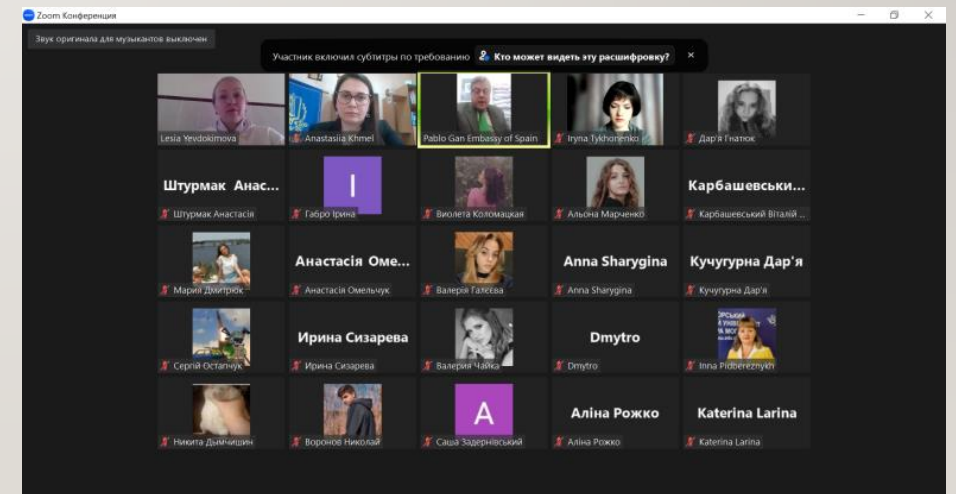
Zoom Конференция

Звук оригинала для музыкантов выключен

Участник включил субтитры по требованию Кто может видеть эту расшифровку? ×

Lesia Yevdokimova
Anastasiia Khmel
Pablo Gan Embassy of Spain
Iryna Tykhonenko
Дар'я Гнатюк

Штурмак Анас...
Штурмак Анастасія
I
Габро Ірина
Виолета Коломацкая
Альона Марченко
Карбашевськи...
Карбашевський Віталій ...

Мария Дмитрюк
Анастасія Оме...
Анастасія Омельчук
Валерія Гахеева
Anna Sharygina
Anna Sharygina
Кучугурна Дар'я
Кучугурна Дар'я

Сергій Остапчук
Ирина Сизарева
Ирина Сизарева
Валерия Чайка
Dmytro
Dmytro
Inna Pidbereznykh

Никита Дымчишин
Воронов Николай
A
Саша Задернівський
Аліна Рожко
Аліна Рожко
Katerina Larina
Katerina Larina